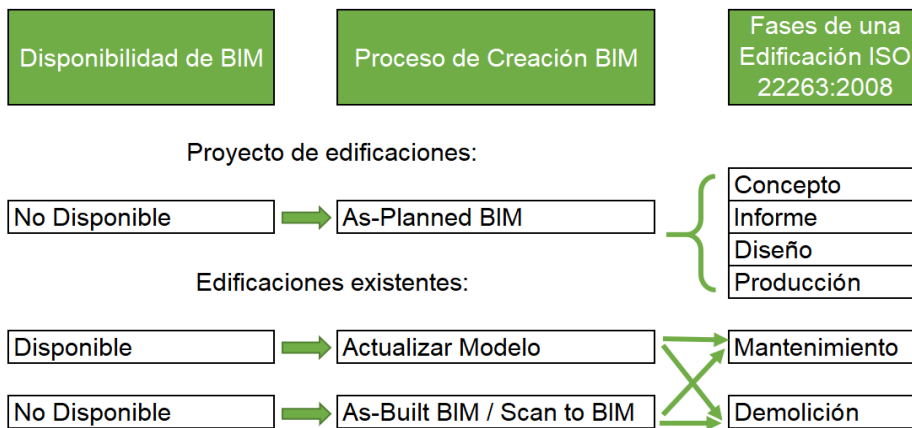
Disponibilidad de BIM

Proceso de Creación BIM

Fases de una Edificación ISO 22263:2008

Proyecto de edificaciones:

No Disponible

As-Planned BIM

Concepto

Informe

Diseño

Producción

Edificaciones existentes:

Disponible

Actualizar Modelo

Mantenimiento

No Disponible

As-Built BIM / Scan to BIM

Demolición